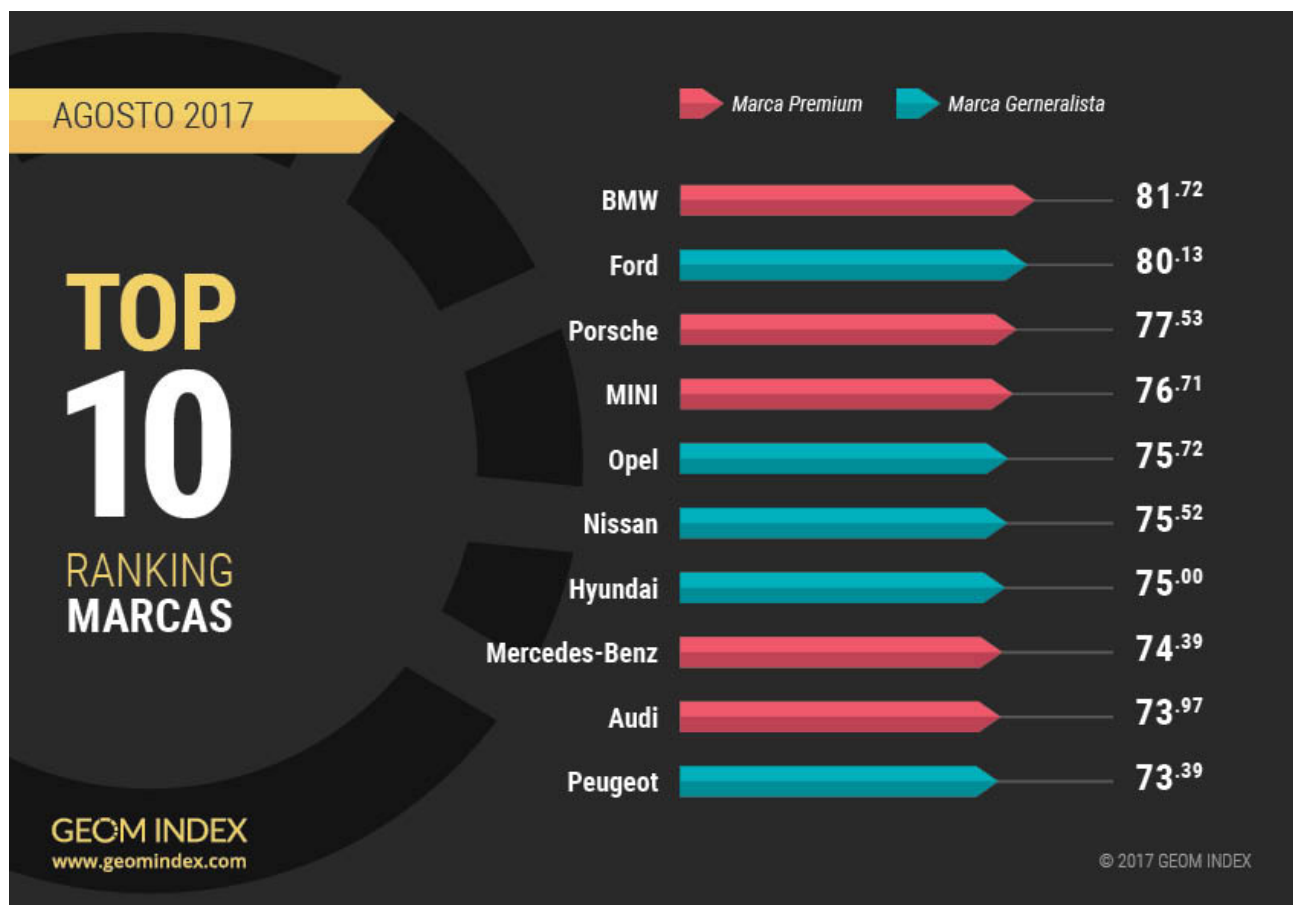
AGOSTO 2017

TOP 10

RANKING MARCAS

Marca Premium
Marca Gerneralista

BMW $81^{.72}$
Ford $80^{.13}$
Porsche $77^{.53}$
MINI $76^{.71}$
Opel $75^{.72}$
Nissan $75^{.52}$
Hyundai $75^{.00}$
Mercedes-Benz $74^{.39}$
Audi $73^{.97}$
Peugeot $73^{.39}$

GEOM INDEX
www.geomindex.com

© 2017 GEOM INDEX